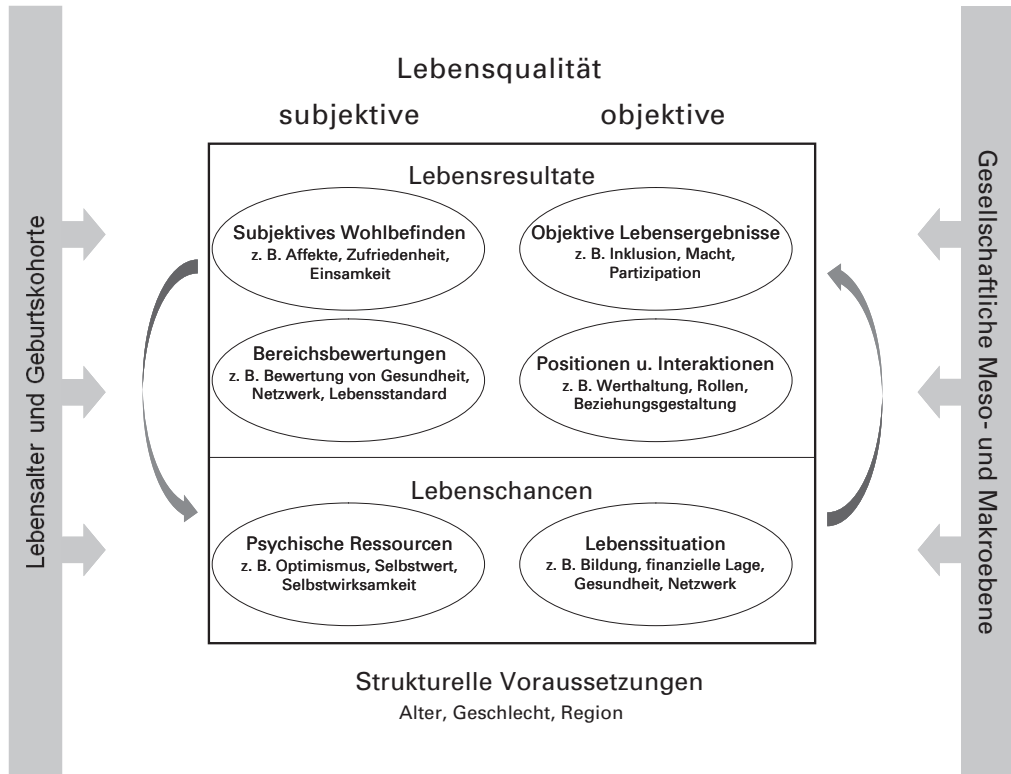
Lebensalter und Geburtskohorte

Lebensqualität

subjektive

objektive

Lebensresultate

Subjektives Wohlbefinden
z. B. Affekte, Zufriedenheit, Einsamkeit

Objektive Lebensergebnisse
z. B. Inklusion, Macht, Partizipation

Bereichsbewertungen
z. B. Bewertung von Gesundheit, Netzwerk, Lebensstandard

Positionen u. Interaktionen
z. B. Werthaltung, Rollen, Beziehungsgestaltung

Lebenschancen

Psychische Ressourcen
z. B. Optimismus, Selbstwert, Selbstwirksamkeit

Lebenssituation
z. B. Bildung, finanzielle Lage, Gesundheit, Netzwerk

Strukturelle Voraussetzungen
Alter, Geschlecht, Region

Gesellschaftliche Meso- und Makroebene